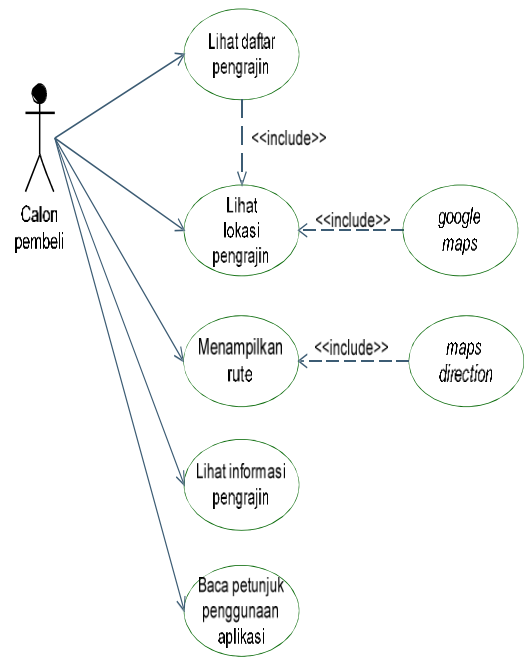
Calon pembeli

Lihat daftar pengrajin

<<include>>

Lihat lokasi pengrajin

<<include>>

google maps

Menampilkan rute

<<include>>

maps direction

Lihat informasi pengrajin

Baca petunjuk penggunaan aplikasi